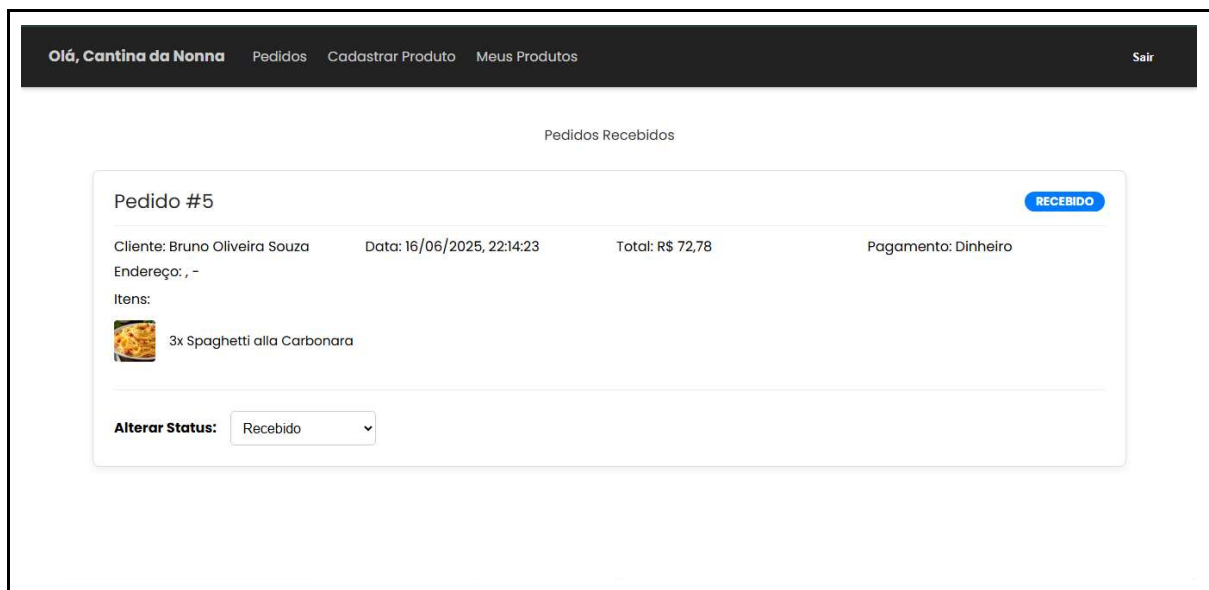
Olá, Cantina da Nonna Pedidos Cadastrar Produto Meus Produtos Sair

Pedidos Recebidos

Pedido #5

RECEBIDO

Cliente: Bruno Oliveira Souza
Data: 16/06/2025, 22:14:23
Total: R$ 72,78
Pagamento: Dinheiro

Endereço: , -

Itens:

3x Spaghetti alla Carbonara

Alterar Status: Recebido